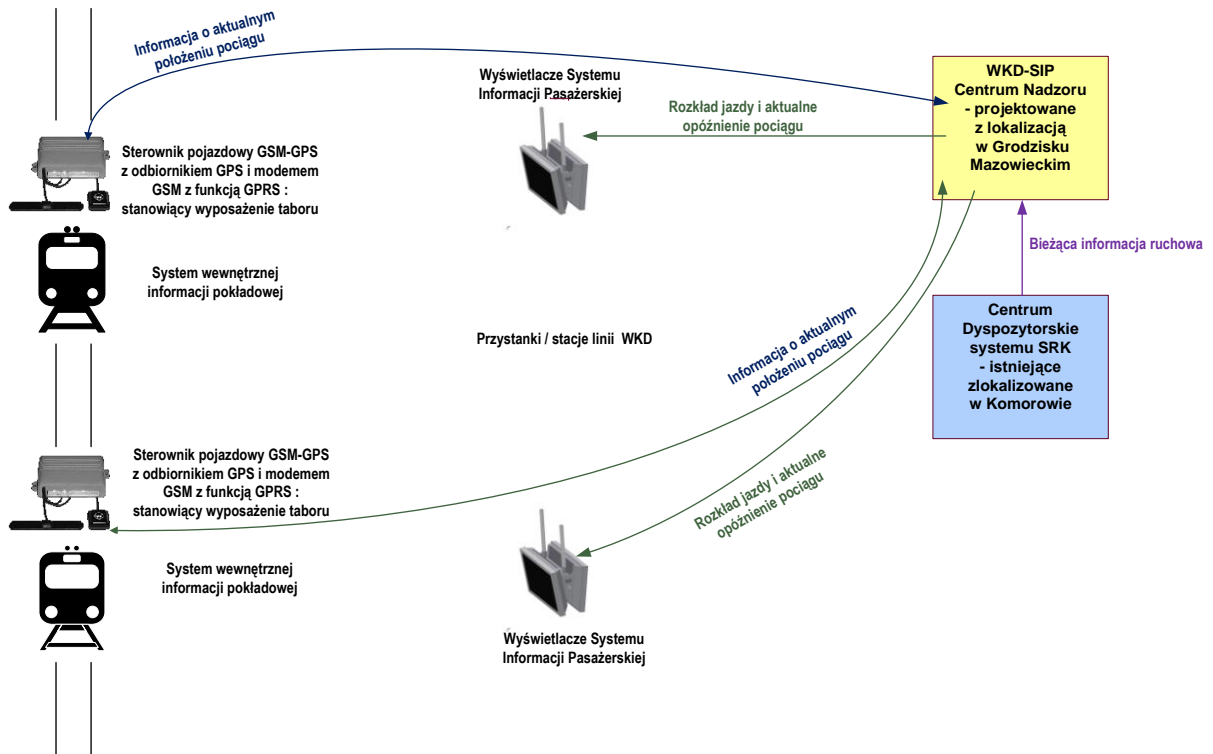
Informacja o aktualnym położeniu pociągu

Wyświetlacze Systemu Informacji Pasażerskiej

Rozkład jazdy i aktualne opóźnienie pociągu

WKD-SIP
Centrum Nadzoru
- projektowane
z lokalizacją
w Grodzisku
Mazowieckim

Sterownik pojazdowy GSM-GPS z odbiornikiem GPS i modemem GSM z funkcją GPRS : stanowiący wyposażenie taboru

Bieżąca informacja ruchowa

System wewnętrznej informacji pokładowej

Centrum
Dyspozytorskie
systemu SRK
- istniejące
zlokalizowane
w Komorowie

Przystanki / stacje linii WKD

Informacja o aktualnym położeniu pociągu

Sterownik pojazdowy GSM-GPS z odbiornikiem GPS i modemem GSM z funkcją GPRS : stanowiący wyposażenie taboru

Rozkład jazdy i aktualne opóźnienie pociągu

System wewnętrznej informacji pokładowej

Wyświetlacze Systemu Informacji Pasażerskiej